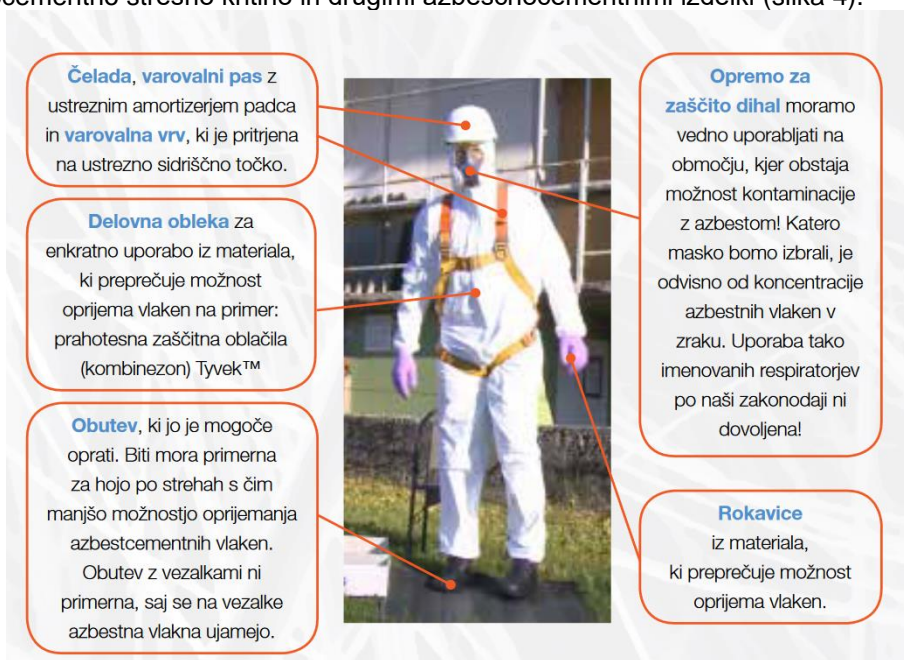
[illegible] (slika 4).

Čelada, varovalni pas z ustreznim amortizerjem padca in varovalna vrv, ki je pritrjena na ustrezno sidriščno točko.

Delovna obleka za enkratno uporabo iz materiala, ki preprečuje možnost oprijema vlaken na primer: prahotesna zaščitna oblačila (kombinezon) Tyvek™

Obutev, ki jo je mogoče oprati. Biti mora primerna za hojo po strehah s čim manjšo možnostjo oprijemanja azbestcementnih vlaken. Obutev z vezalkami ni primerna, saj se na vezalke azbestna vlakna ujamejo.

Opremo za zaščito dihal moramo vedno uporabljati na območju, kjer obstaja možnost kontaminacije z azbestom! Katero masko bomo izbrali, je odvisno od koncentracije azbestnih vlaken v zraku. Uporaba tako imenovanih respiratorjev po naši zakonodaji ni dovoljena!

Rokavice iz materiala, ki preprečuje možnost oprijema vlaken.